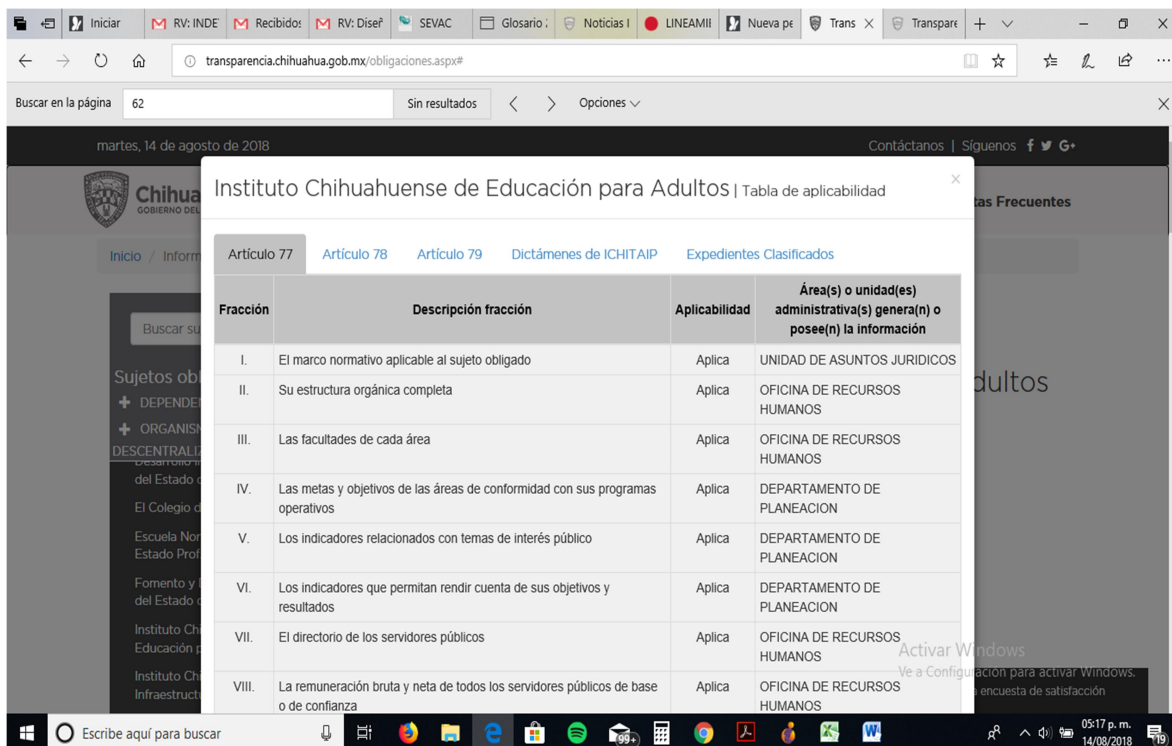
Iniciar | RV: INDE | Recibidos | RV: Diseñ | SEVAC | Glosario | Noticias | LINEAMII | Nueva pe | Trans | Transpare

transparencia.chihuahua.gob.mx/obligaciones.aspx#

Buscar en la página 62 Sin resultados Opciones

martes, 14 de agosto de 2018

Contáctanos | Síguenos

Chihua
GOBIERNO DEL

tas Frecuentes

Inicio / Inform

Buscar su

Sujetos obl
DEPENDE
ORGANISM
DESCENTRALIZ

del Estado
El Colegio d
Escuela Nor
Estado Prof
Fomento y
del Estado
Instituto Chi
Educación p
Instituto Chi
Infraestruct

dultos

Instituto Chihuahuense de Educación para Adultos | Tabla de aplicabilidad

×

Artículo 77 | Artículo 78 | Artículo 79 | Dictámenes de ICHITAIP | Expedientes Clasificados

| Fracción | Descripción fracción | Aplicabilidad | Área(s) o unidad(es) administrativa(s) genera(n) o posee(n) la información |
|---|---|---|---|
| I. | El marco normativo aplicable al sujeto obligado | Aplica | UNIDAD DE ASUNTOS JURIDICOS |
| II. | Su estructura orgánica completa | Aplica | OFICINA DE RECURSOS HUMANOS |
| III. | Las facultades de cada área | Aplica | OFICINA DE RECURSOS HUMANOS |
| IV. | Las metas y objetivos de las áreas de conformidad con sus programas operativos | Aplica | DEPARTAMENTO DE PLANEACION |
| V. | Los indicadores relacionados con temas de interés público | Aplica | DEPARTAMENTO DE PLANEACION |
| VI. | Los indicadores que permitan rendir cuenta de sus objetivos y resultados | Aplica | DEPARTAMENTO DE PLANEACION |
| VII. | El directorio de los servidores públicos | Aplica | OFICINA DE RECURSOS HUMANOS |
| VIII. | La remuneración bruta y neta de todos los servidores públicos de base o de confianza | Aplica | OFICINA DE RECURSOS HUMANOS |

Activar Windows
Ve a Configuración para activar Windows.
encuesta de satisfacción

Escribe aquí para buscar

99+

05:17 p. m.
14/08/2018

19